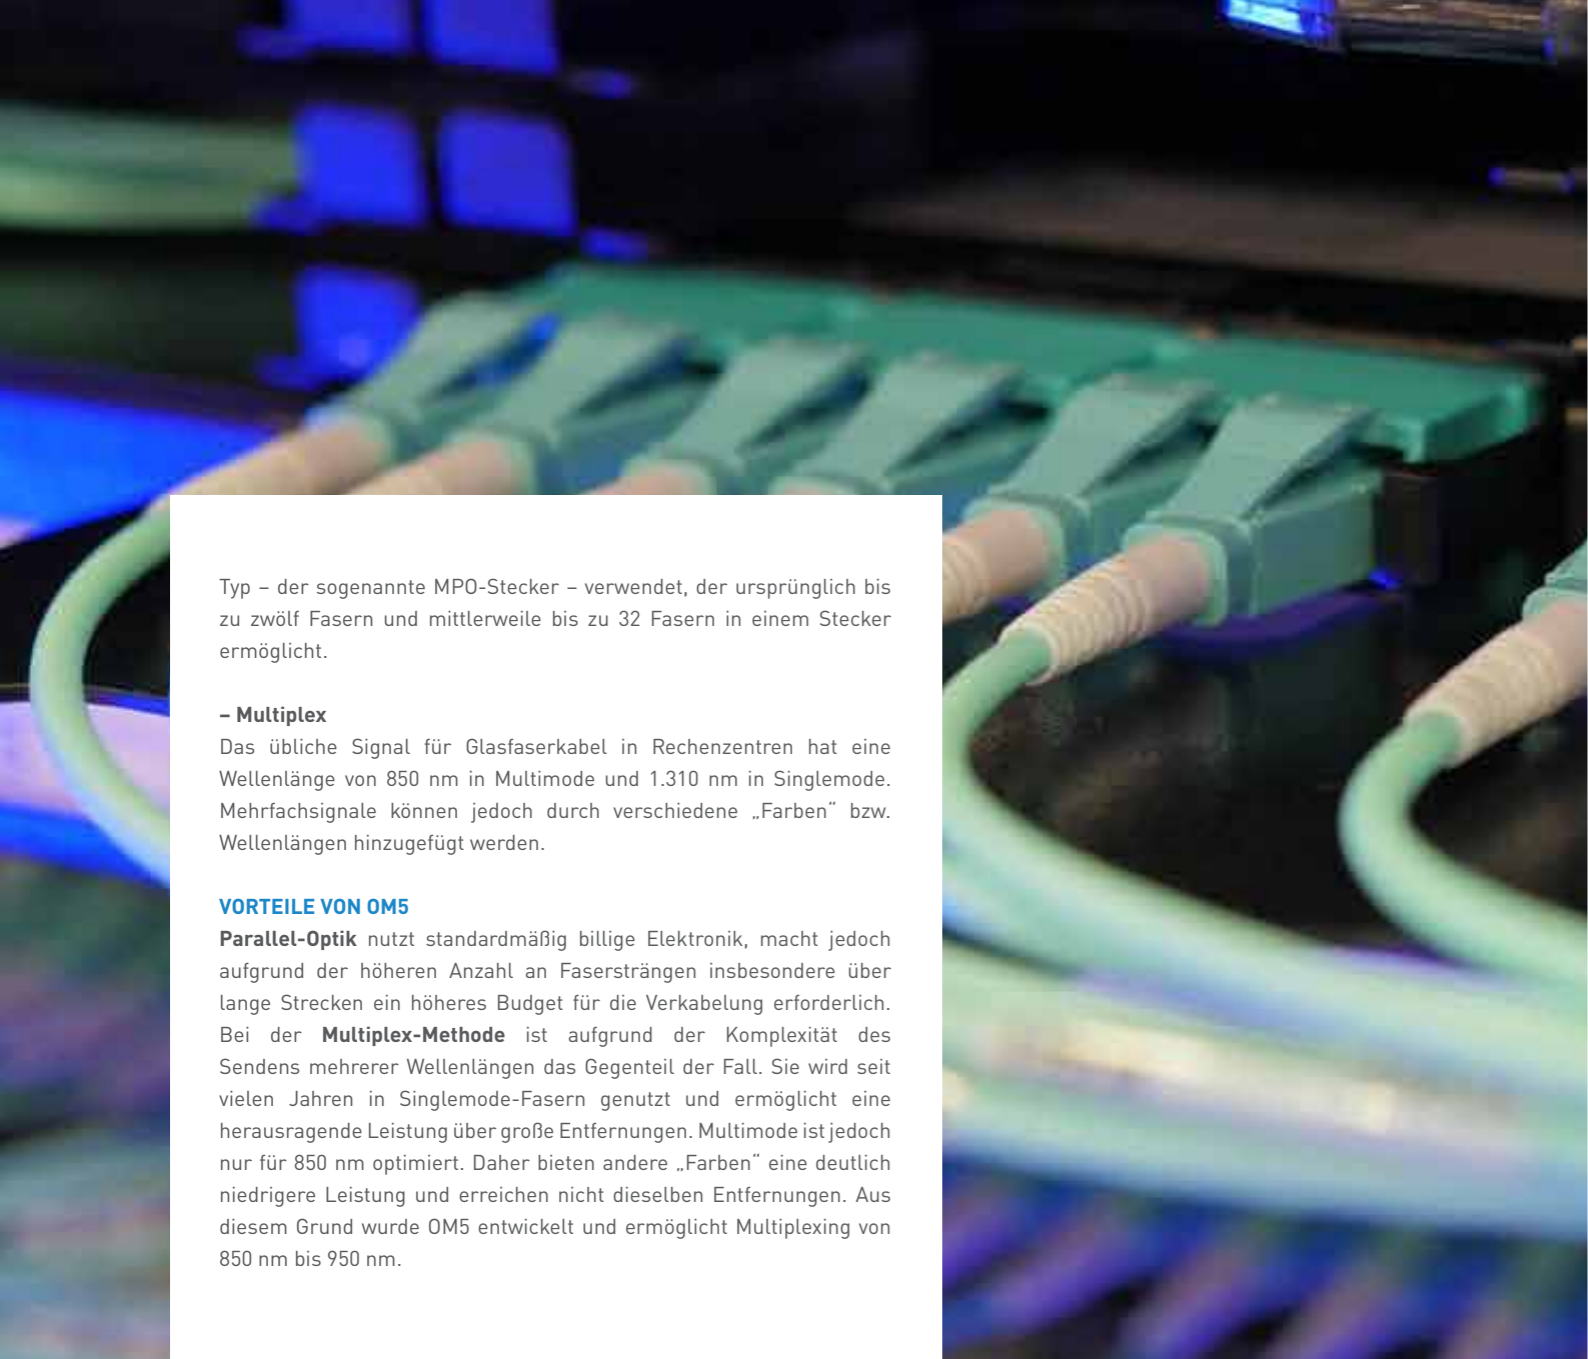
Typ – der sogenannte MPO-Stecker – verwendet, der ursprünglich bis zu zwölf Fasern und mittlerweile bis zu 32 Fasern in einem Stecker ermöglicht.

– Multiplex
Das übliche Signal für Glasfaserkabel in Rechenzentren hat eine Wellenlänge von 850 nm in Multimode und 1.310 nm in Singlemode. Mehrfachsignale können jedoch durch verschiedene „Farben" bzw. Wellenlängen hinzugefügt werden.

VORTEILE VON OM5
Parallel-Optik nutzt standardmäßig billige Elektronik, macht jedoch aufgrund der höheren Anzahl an Fasersträngen insbesondere über lange Strecken ein höheres Budget für die Verkabelung erforderlich. Bei der Multiplex-Methode ist aufgrund der Komplexität des Sendens mehrerer Wellenlängen das Gegenteil der Fall. Sie wird seit vielen Jahren in Singlemode-Fasern genutzt und ermöglicht eine herausragende Leistung über große Entfernungen. Multimode ist jedoch nur für 850 nm optimiert. Daher bieten andere „Farben" eine deutlich niedrigere Leistung und erreichen nicht dieselben Entfernungen. Aus diesem Grund wurde OM5 entwickelt und ermöglicht Multiplexing von 850 nm bis 950 nm.